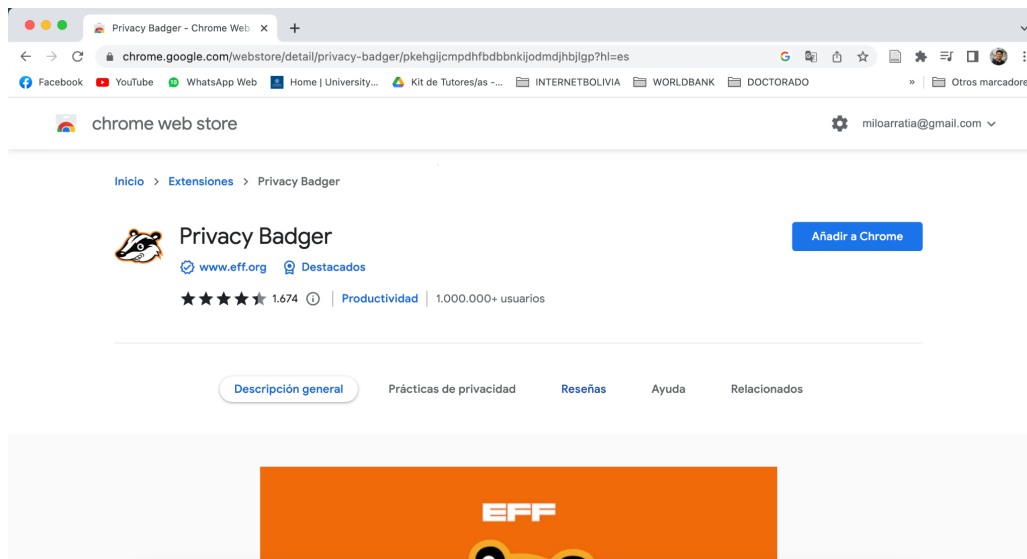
Privacy Badger - Chrome Web ×
+

chrome.google.com/webstore/detail/privacy-badger/pkehgijcmpdhfbdbbnkijodmdjhbjlgp?hl=es

Facebook YouTube WhatsApp Web Home | University... Kit de Tutores/as -... INTERNETBOLIVIA WORLDBANK DOCTORADO » Otros marcadore

chrome web store

miloarratia@gmail.com

Inicio > Extensiones > Privacy Badger

Privacy Badger

www.eff.org Destacados

1.674 ⓘ | Productividad | 1.000.000+ usuarios

Añadir a Chrome

Descripción general Prácticas de privacidad Reseñas Ayuda Relacionados

EFF